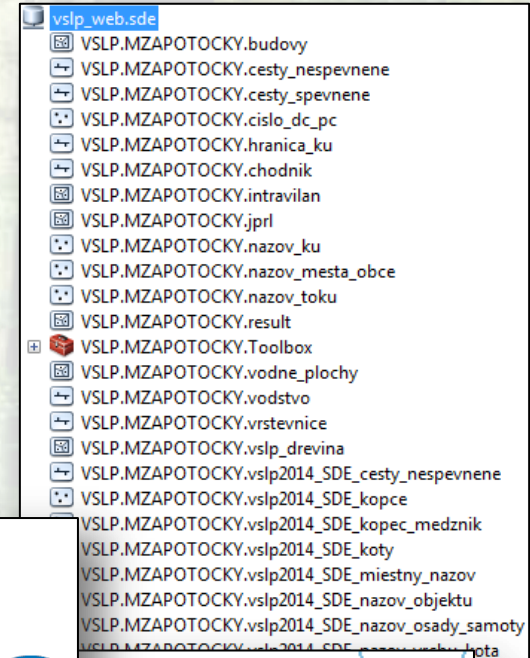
vslp_web.sde
VSLP.MZAPOTOCKY.budovy
VSLP.MZAPOTOCKY.cesty_nespevnene
VSLP.MZAPOTOCKY.cesty_spevnene
VSLP.MZAPOTOCKY.cislo_dc_pc
VSLP.MZAPOTOCKY.hranica_ku
VSLP.MZAPOTOCKY.chodnik
VSLP.MZAPOTOCKY.intravilan
VSLP.MZAPOTOCKY.jprl
VSLP.MZAPOTOCKY.nazov_ku
VSLP.MZAPOTOCKY.nazov_mesta_obce
VSLP.MZAPOTOCKY.nazov_toku
VSLP.MZAPOTOCKY.result
VSLP.MZAPOTOCKY.Toolbox
VSLP.MZAPOTOCKY.vodne_plochy
VSLP.MZAPOTOCKY.vodstvo
VSLP.MZAPOTOCKY.vrstevnice
VSLP.MZAPOTOCKY.vslp_drevina
VSLP.MZAPOTOCKY.vslp2014_SDE_cesty_nespevnene
VSLP.MZAPOTOCKY.vslp2014_SDE_kopce
VSLP.MZAPOTOCKY.vslp2014_SDE_kopec_medznik
VSLP.MZAPOTOCKY.vslp2014_SDE_koty
VSLP.MZAPOTOCKY.vslp2014_SDE_miestny_nazov
VSLP.MZAPOTOCKY.vslp2014_SDE_nazov_objektu
VSLP.MZAPOTOCKY.vslp2014_SDE_nazov_osady_samoty
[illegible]_nazov_vrchu_kota